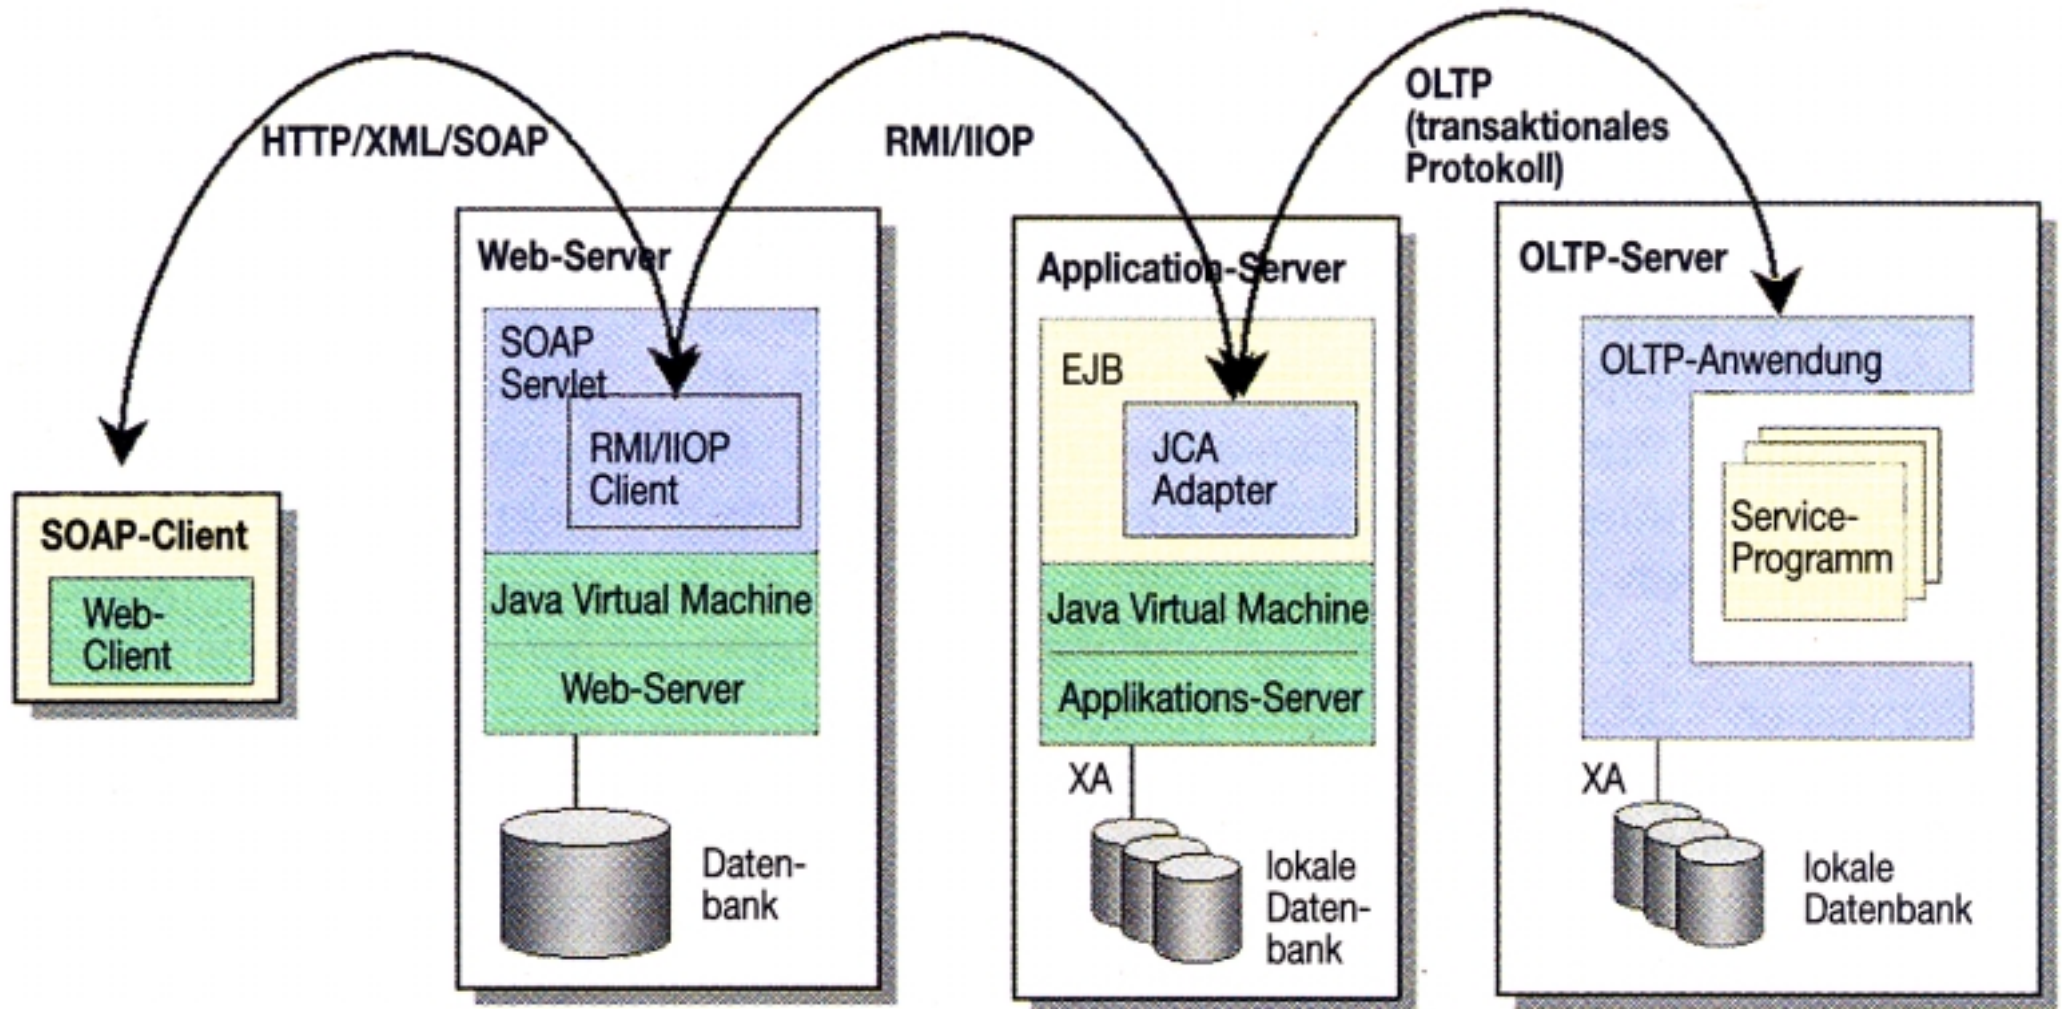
HTTP/XML/SOAP

RMI/IIOP

OLTP (transaktionales Protokoll)

SOAP-Client

Web-Client

Web-Server

SOAP Servlet

RMI/IIOP Client

Java Virtual Machine

Web-Server

Datenbank

Application-Server

EJB

JCA Adapter

Java Virtual Machine

Applikations-Server

XA

lokale Datenbank

OLTP-Server

OLTP-Anwendung

Service-Programm

XA

lokale Datenbank